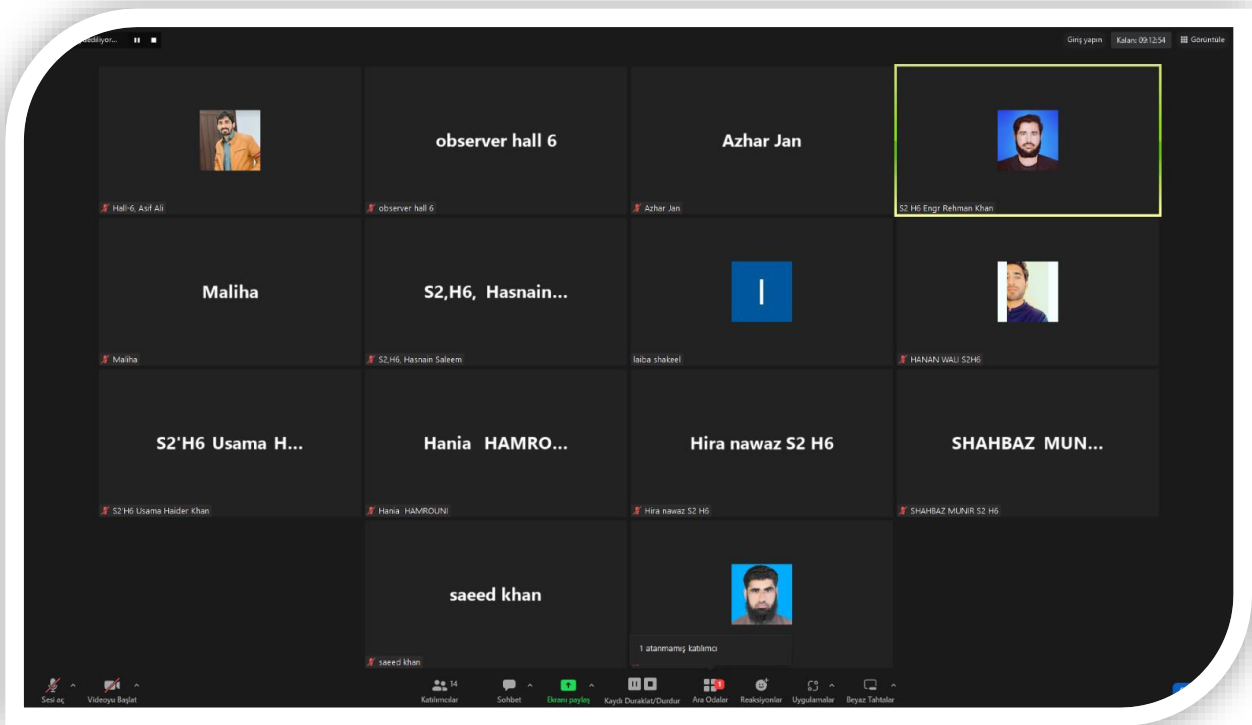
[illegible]ediliyor...

Giriş yapın Kalan: 09:12:54 Görüntüle

Hall-6, Asif Ali

observer hall 6
observer hall 6

Azhar Jan
Azhar Jan

S2 H6 Engr Rehman Khan

Maliha
Maliha

S2,H6, Hasnain...
S2,H6, Hasnain Saleem

l
laiba shakeel

HANAN WALI S2H6

S2'H6 Usama H...
S2'H6 Usama Haider Khan

Hania HAMRO...
Hania HAMROUNI

Hira nawaz S2 H6
Hira nawaz S2 H6

SHAHBAZ MUN...
SHAHBAZ MUNIR S2 H6

saeed khan
saeed khan

1 atanmamış katılımcı

Sesi aç Videoyu Başlat 14 Katılımcılar Sohbet Ekranı paylaş Kaydı Duraklat/Durdur 1 Ara Odalar Reaksiyonlar Uygulamalar Beyaz Tahtalar